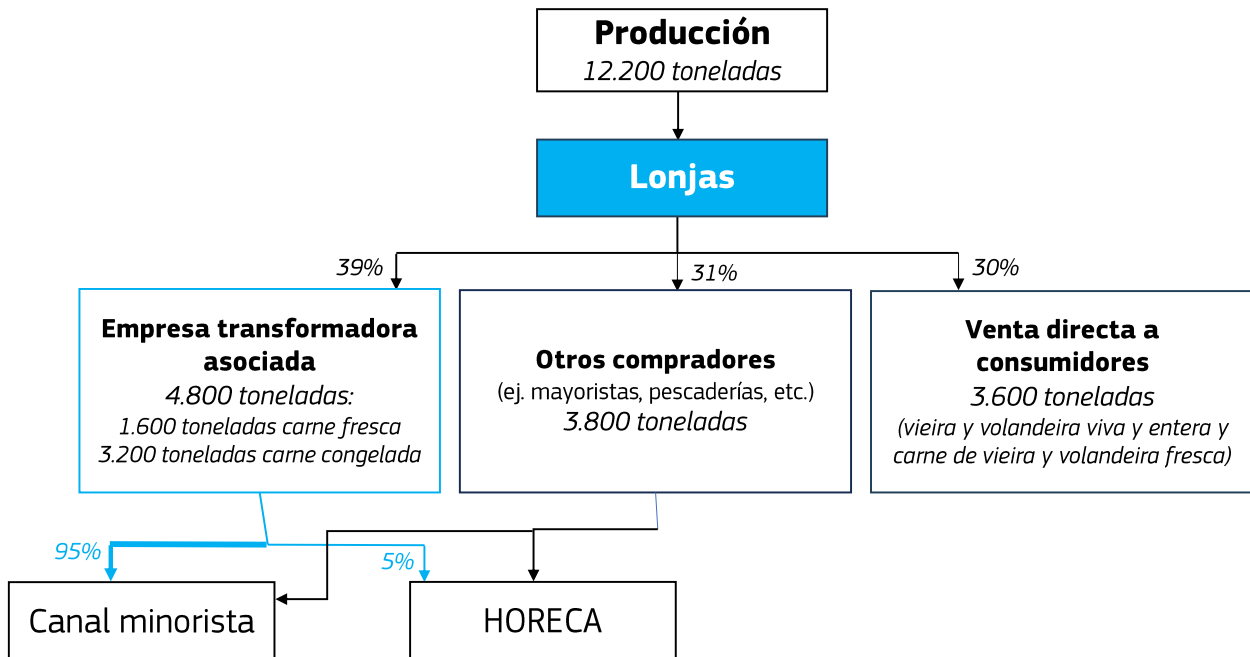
Producción
12.200 toneladas

Lonjas

39%

31%

30%

Empresa transformadora asociada
4.800 toneladas:
1.600 toneladas carne fresca
3.200 toneladas carne congelada

Otros compradores
(ej. mayoristas, pescaderías, etc.)
3.800 toneladas

Venta directa a consumidores
3.600 toneladas
(vieira y volandeira viva y entera y carne de vieira y volandeira fresca)

95%

5%

Canal minorista

HORECA